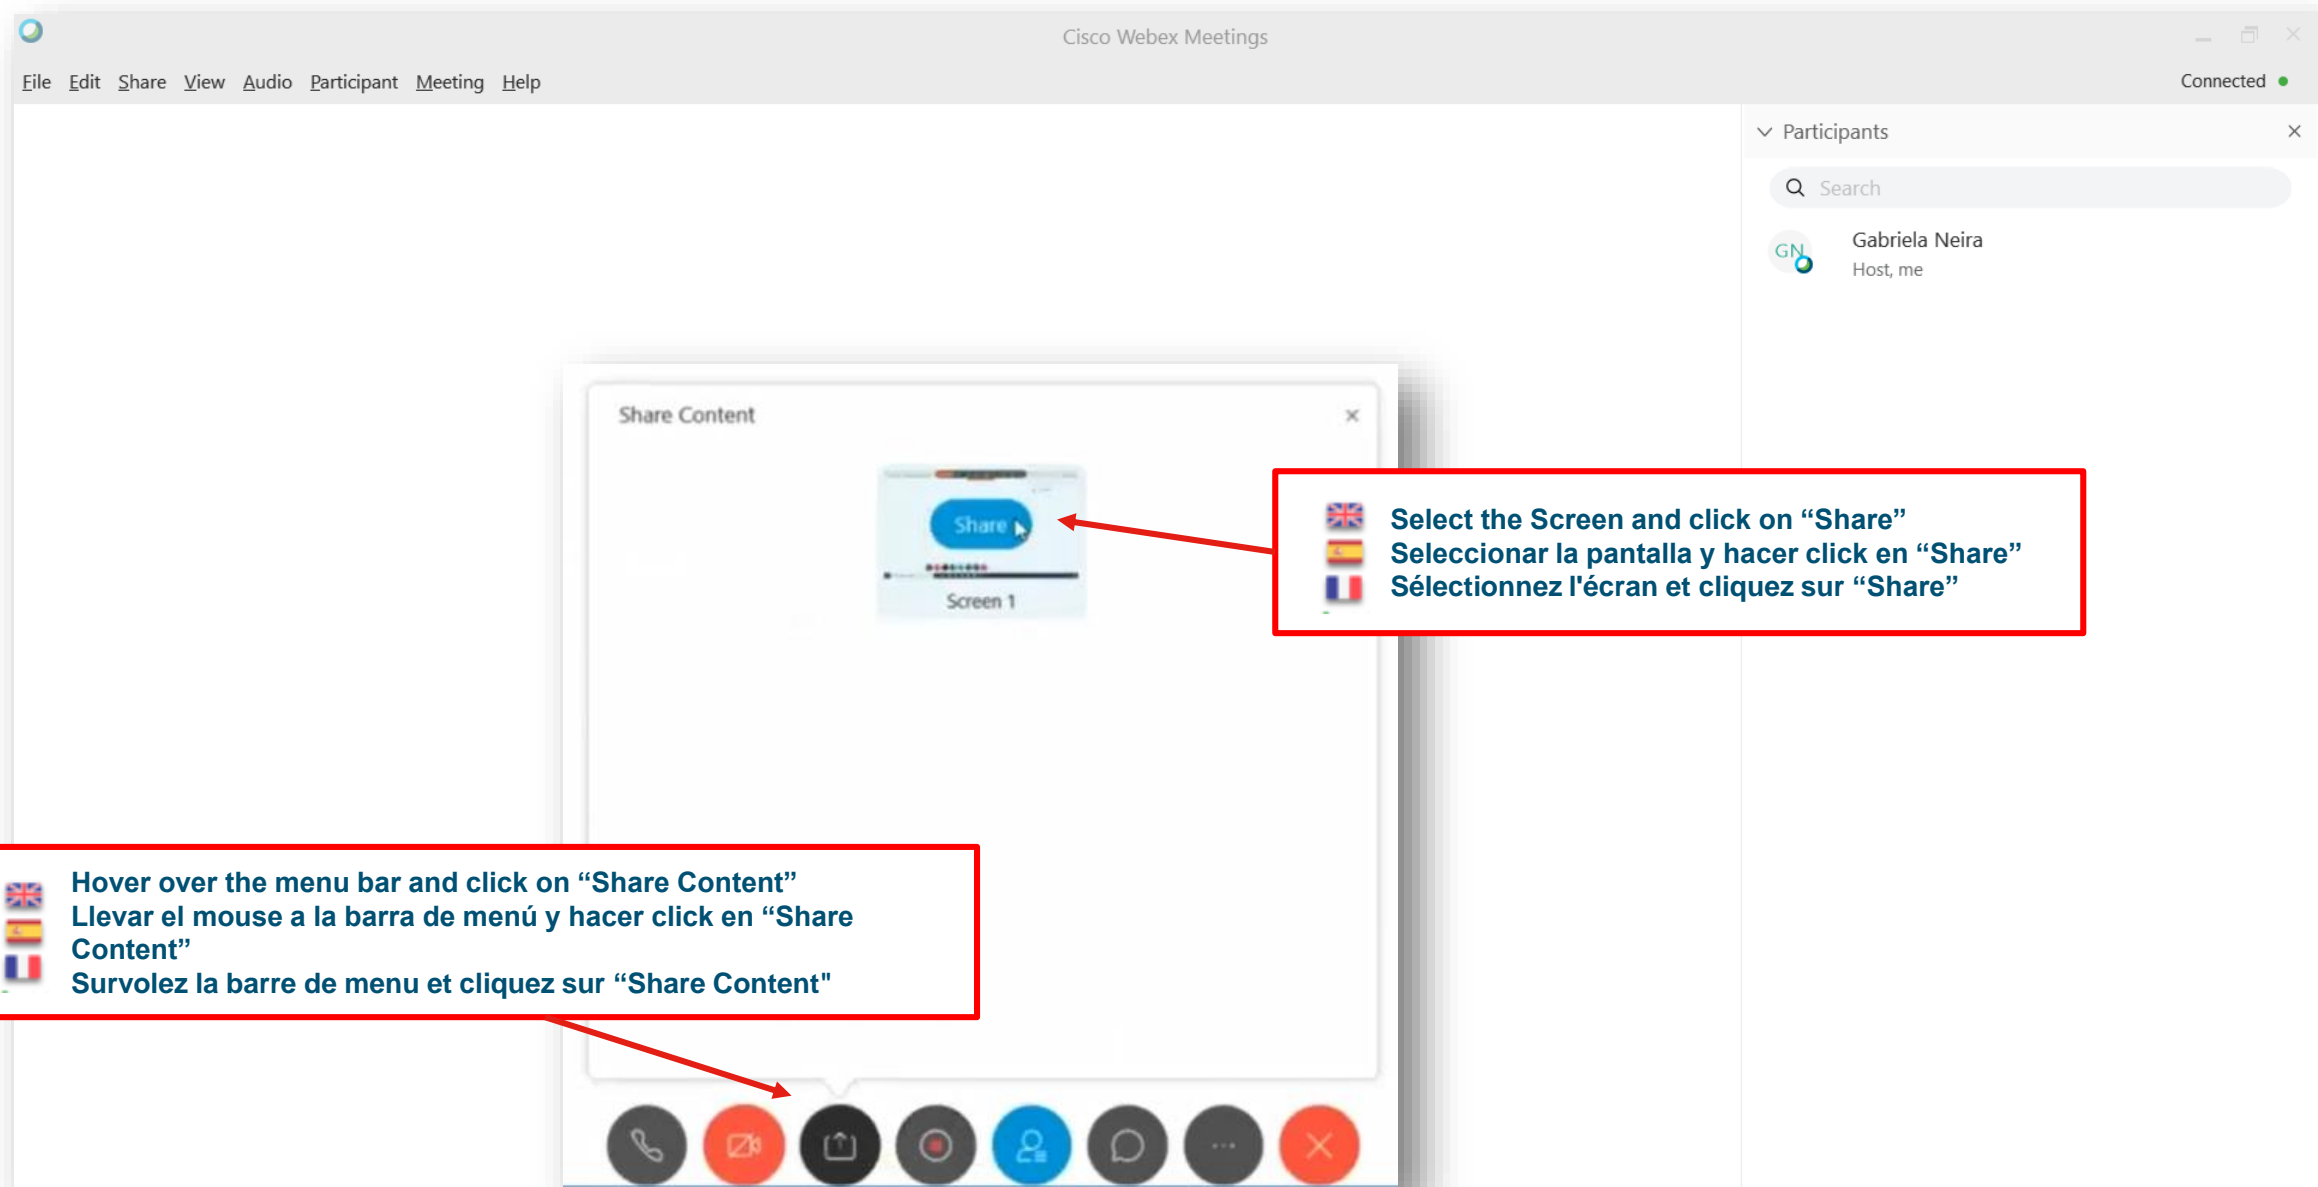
Cisco Webex Meetings

File Edit Share View Audio Participant Meeting Help

Connected

Participants

Search

GN

Gabriela Neira
Host, me

Share Content

Share

Screen 1

Select the Screen and click on “Share”
Seleccionar la pantalla y hacer click en “Share”
Sélectionnez l'écran et cliquez sur “Share”

Hover over the menu bar and click on “Share Content”
Llevar el mouse a la barra de menú y hacer click en “Share Content”
Survolez la barre de menu et cliquez sur “Share Content"